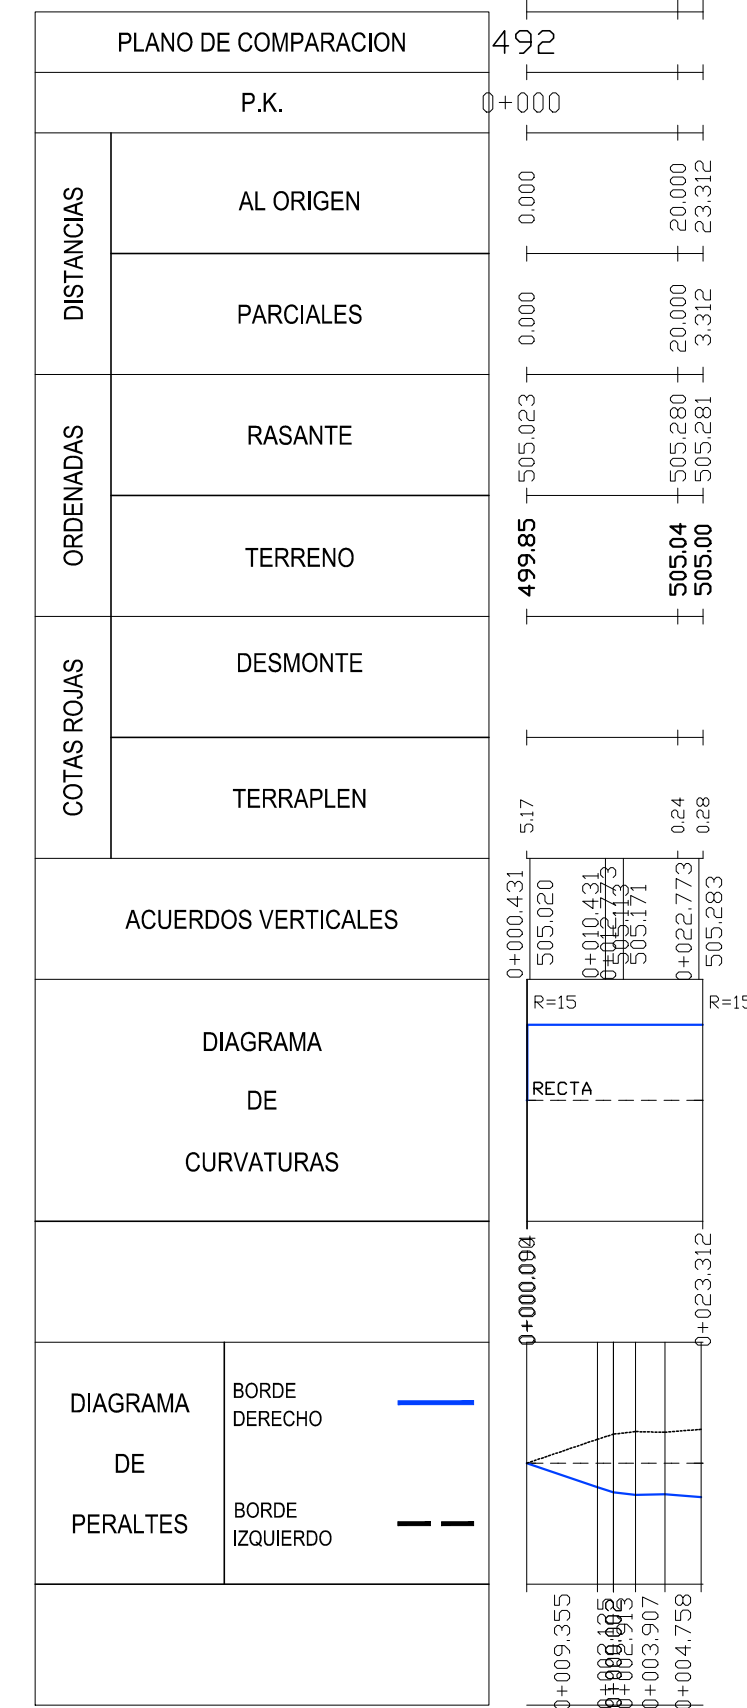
PLANO DE COMPARACION | 492

P.K. | 0+000

DISTANCIAS

AL ORIGEN | 0.000 | 20.000 | 23.312

PARCIALES | 0.000 | 20.000 | 3.312

ORDENADAS

RASANTE | 505.023 | 505.280 | 505.281

TERRENO | 499.85 | 505.04 | 505.00

COTAS ROJAS

DESMONTE

TERRAPLEN | 5.17 | 0.24 | 0.28

ACUERDOS VERTICALES | 0+000.431 | 505.020 | 0+010.431 | 0+012.773 | 505.113 | 505.171 | 0+022.773 | 505.283

DIAGRAMA

DE

CURVATURAS

R=15 | R=15

RECTA

0+000.094 | 0+023.312

DIAGRAMA

DE

PERALTES

BORDE DERECHO

BORDE IZQUIERDO

0+009.355 | 0+002.125 | 0+000.000 | 0+002.913 | 0+003.907 | 0+004.758